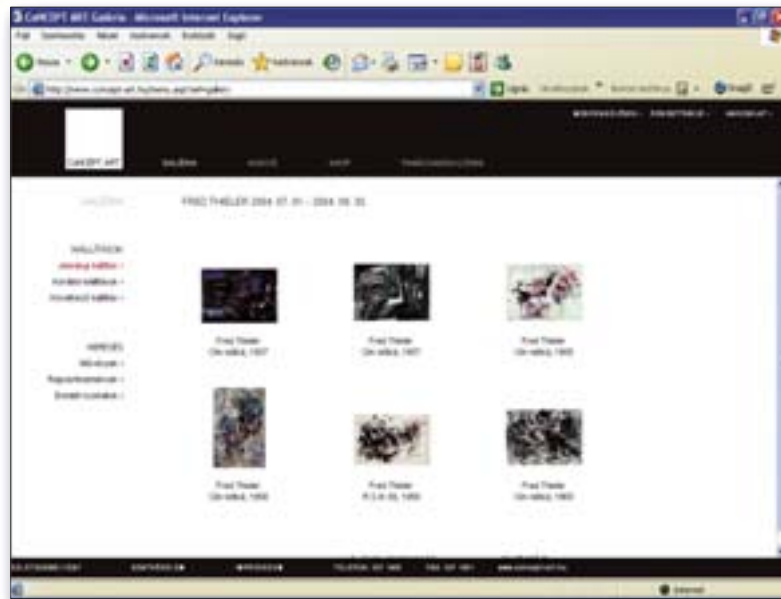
CONCEPT ART Galéria - Microsoft Internet Explorer

CONCEPT ART

GALÉRIA

FRED THIELER 2004. 07. 01. - 2004. 08. 30.

KIÁLLÍTÁSOK

Jelenlegi kiállítás

Fred Thieler
Cím nélkül, 1957

Fred Thieler
Cím nélkül, 1957

Fred Thieler
Cím nélkül, 1965

Fred Thieler
Cím nélkül, 1958

Fred Thieler
Cím nélkül, 1965

Fred Thieler
Cím nélkül, 1963

Internet